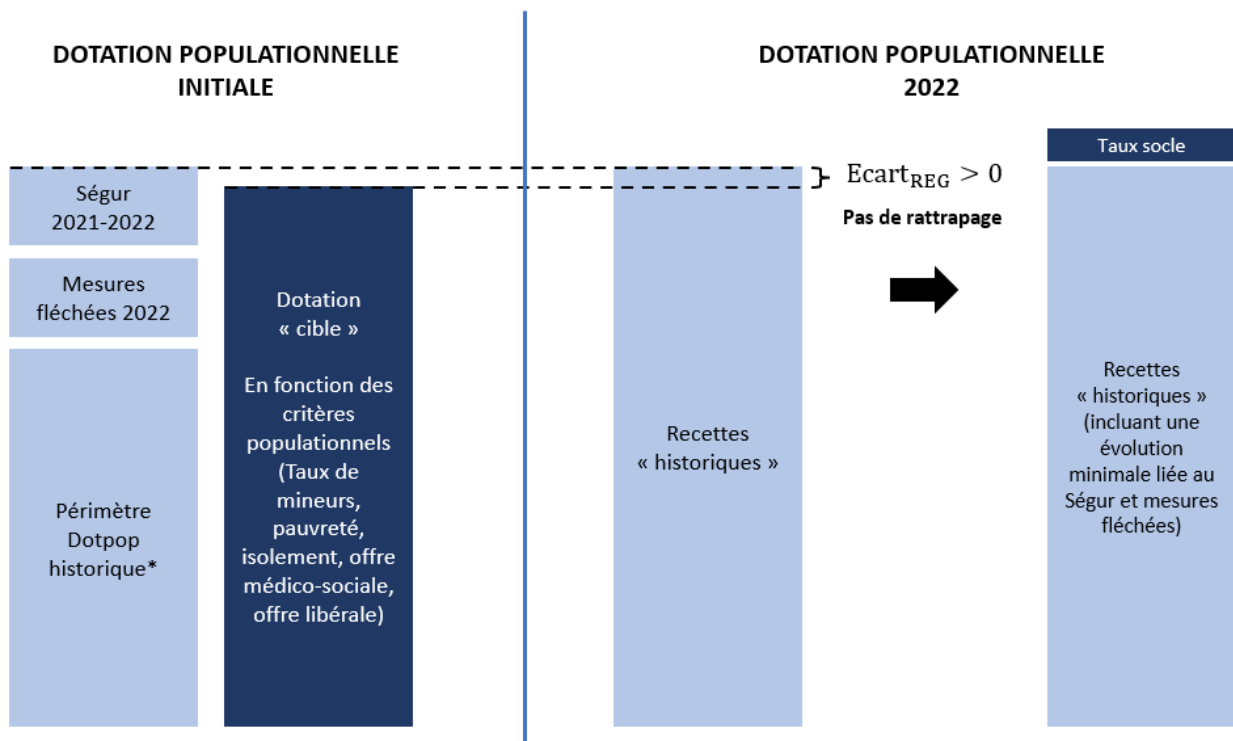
DOTATION POPULATIONNELLE INITIALE

Ségur 2021-2022

Mesures fléchées 2022

Périmètre Dotpop historique*

Dotation « cible »

En fonction des critères populationnels (Taux de mineurs, pauvreté, isolement, offre médico-sociale, offre libérale)

DOTATION POPULATIONNELLE 2022

Recettes « historiques »

$\text{Ecart}_{\text{REG}} > 0$

Pas de rattrapage

Taux socle

Recettes « historiques » (incluant une évolution minimale liée au Ségur et mesures fléchées)